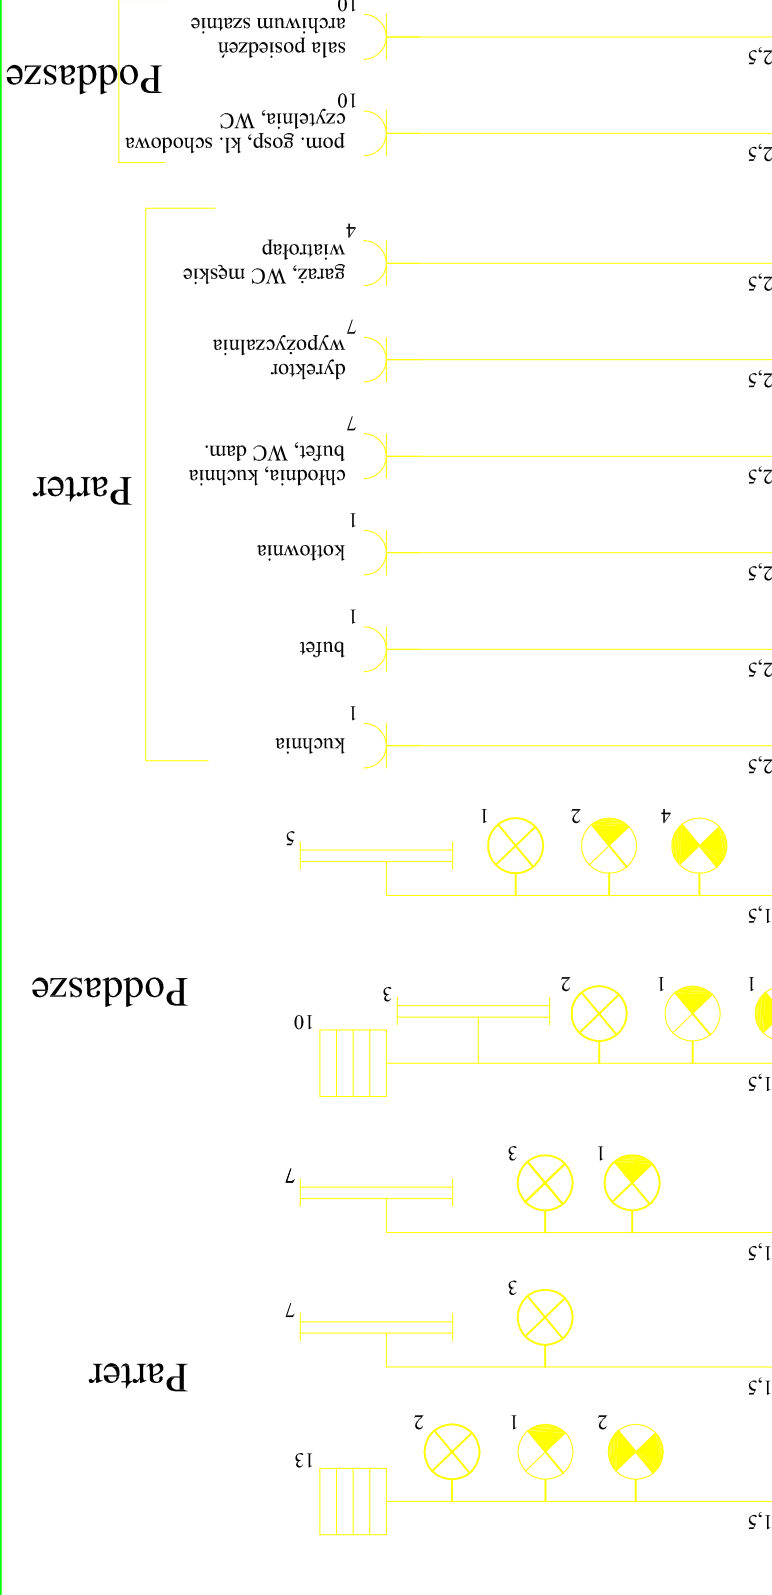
Poddasze

2,5
sala posiedzeń
archiwum szatnie
10

2,5
pom. gosp, kl. schodowa
czytelnia, WC
10

Parter

2,5
garaż, WC męskie
wiatrołap
4

2,5
dyrektor
wypożyczalnia
7

2,5
chłodnia, kuchnia
bufet, WC dam.
7

2,5
kotłownia
1

2,5
bufet
1

2,5
kuchnia
1

1,5
5
1
2
4

Poddasze

1,5
10
3
2
1
1

1,5
7
3
1

Parter

1,5
7
3

1,5
13
2
1
2